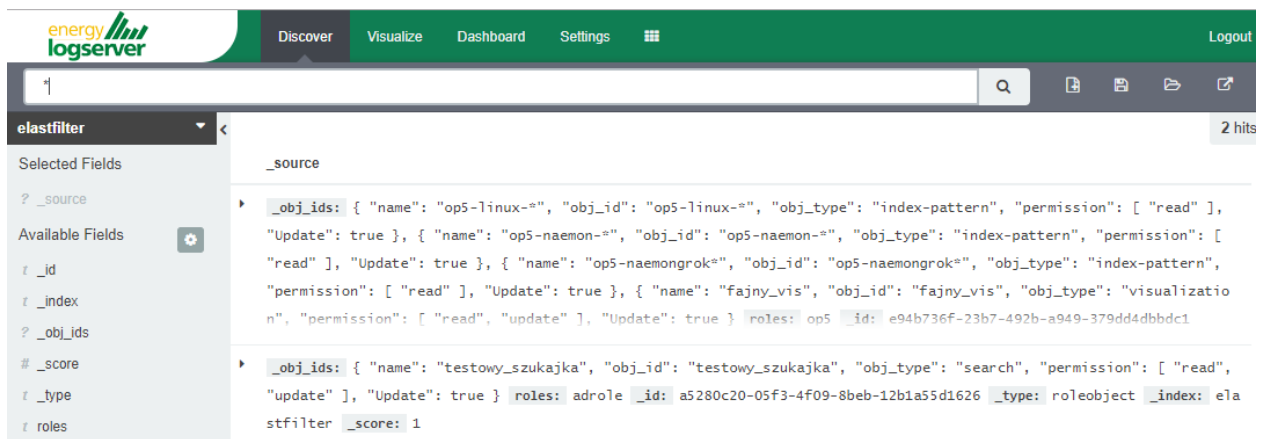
energy logserver

Discover Visualize Dashboard Settings

Logout

*

elastfilter

Selected Fields

? _source

Available Fields

t _id

t _index

? _obj_ids

# _score

t _type

t roles

2 hits

_source

_obj_ids: { "name": "op5-linux-*", "obj_id": "op5-linux-*", "obj_type": "index-pattern", "permission": [ "read" ], "Update": true }, { "name": "op5-naemon-*", "obj_id": "op5-naemon-*", "obj_type": "index-pattern", "permission": [ "read" ], "Update": true }, { "name": "op5-naemongrok*", "obj_id": "op5-naemongrok*", "obj_type": "index-pattern", "permission": [ "read" ], "Update": true }, { "name": "fajny_vis", "obj_id": "fajny_vis", "obj_type": "visualization", "permission": [ "read", "update" ], "Update": true } roles: op5 _id: e94b736f-23b7-492b-a949-379dd4dbbdc1

_obj_ids: { "name": "testowy_szukajka", "obj_id": "testowy_szukajka", "obj_type": "search", "permission": [ "read", "update" ], "Update": true } roles: adrole _id: a5280c20-05f3-4f09-8beb-12b1a55d1626 _type: roleobject _index: elastfilter _score: 1